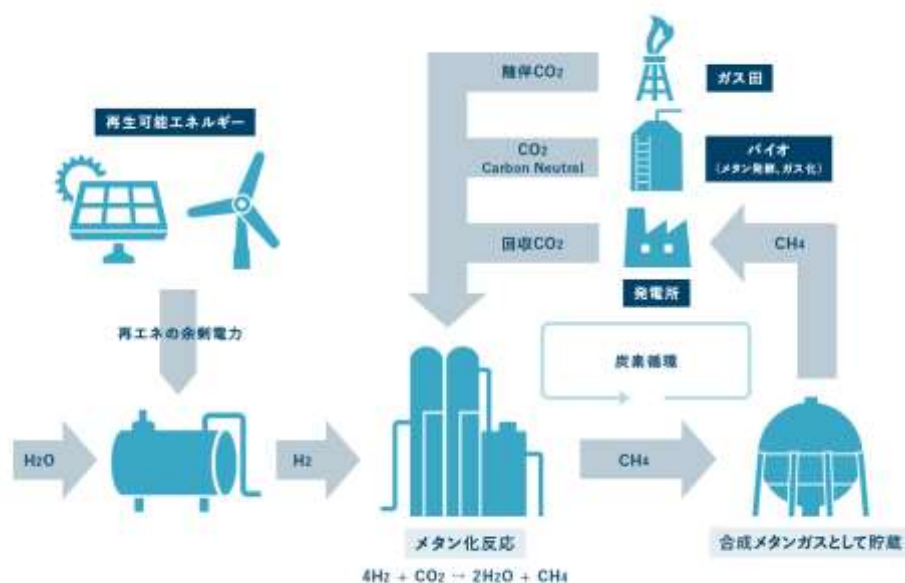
随伴$CO_2$

ガス田

再生可能エネルギー

$CO_2$
Carbon Neutral

バイオ
(メタン発酵、ガス化)

回収$CO_2$

$CH_4$

発電所

再エネの余剰電力

炭素循環

$H_2O$

$H_2$

$CH_4$

メタン化反応

合成メタンガスとして貯蔵

$4H_2 + CO_2 \rightarrow 2H_2O + CH_4$